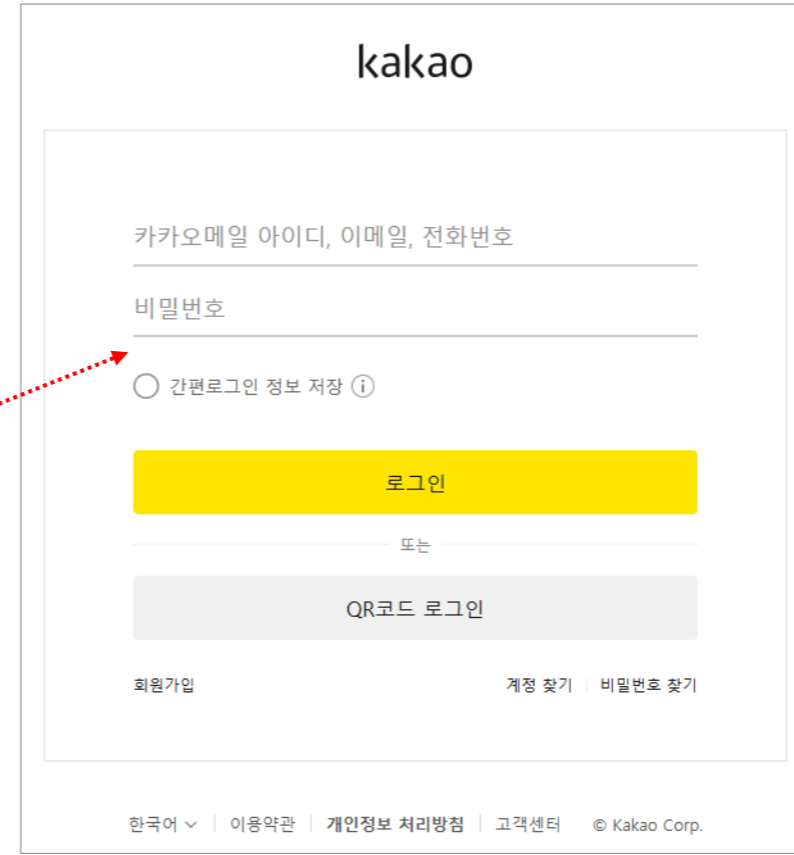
kakao

카카오메일 아이디, 이메일, 전화번호

비밀번호

간편로그인 정보 저장 i

로그인

또는

QR코드 로그인

회원가입

계정 찾기 | 비밀번호 찾기

한국어 | 이용약관 | 개인정보 처리방침 | 고객센터 © Kakao Corp.